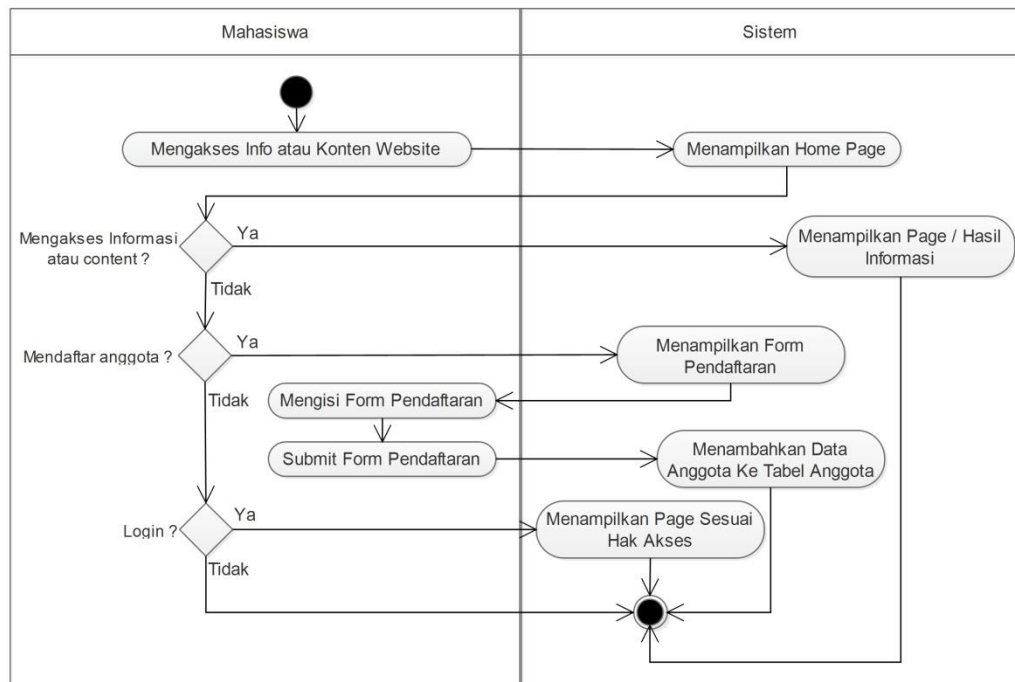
Mahasiswa

Sistem

Mengakses Info atau Konten Website

Menampilkan Home Page

Mengakses Informasi atau content ?

Ya

Menampilkan Page / Hasil Informasi

Tidak

Mendaftar anggota ?

Ya

Menampilkan Form Pendaftaran

Tidak

Mengisi Form Pendaftaran

Submit Form Pendaftaran

Menambahkan Data Anggota Ke Tabel Anggota

Login ?

Ya

Menampilkan Page Sesuai Hak Akses

Tidak